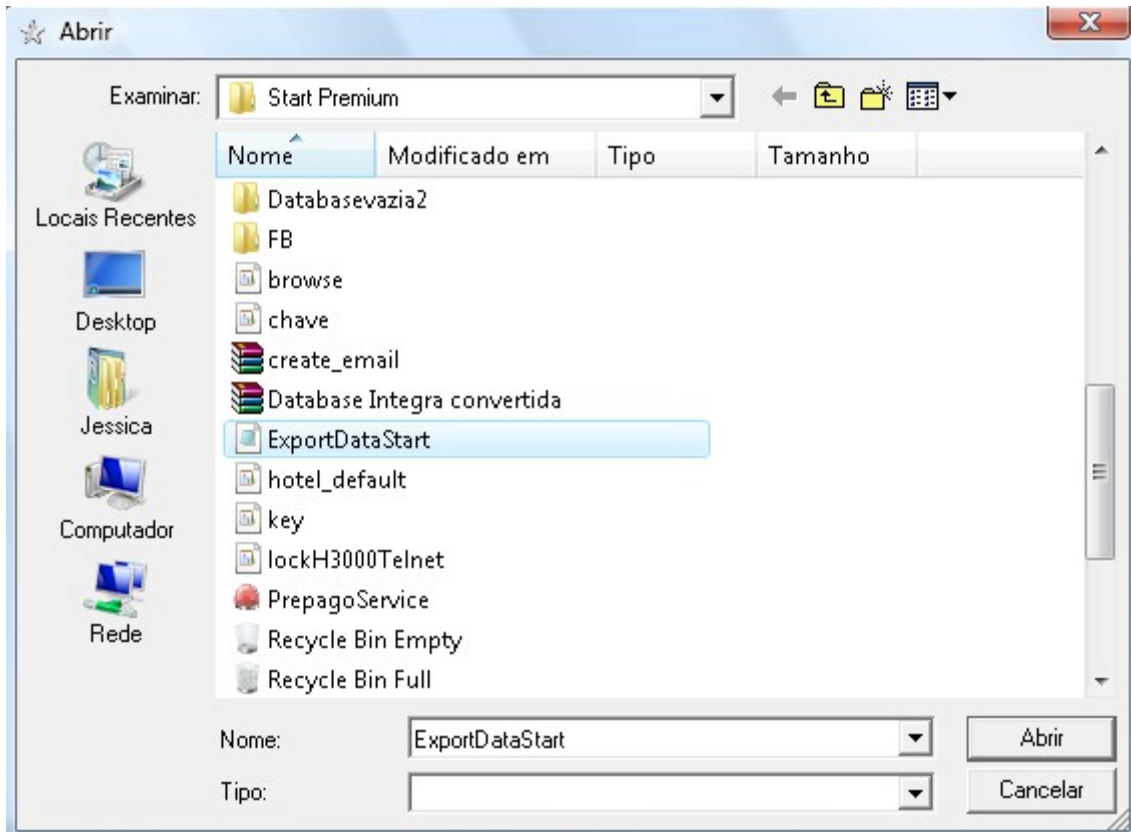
Abrir

Examinar: Start Premium

Locais Recentes
Desktop
Jessica
Computador
Rede

| Nome | Modificado em | Tipo | Tamanho |
|---|---|---|---|
| Databasevazia2 | | | |
| FB | | | |
| browse | | | |
| chave | | | |
| create_email | | | |
| Database Integra convertida | | | |
| ExportDataStart | | | |
| hotel_default | | | |
| key | | | |
| lockH3000Telnet | | | |
| PrepagoService | | | |
| Recycle Bin Empty | | | |
| Recycle Bin Full | | | |

Nome: ExportDataStart
Tipo:

Abrir
Cancelar